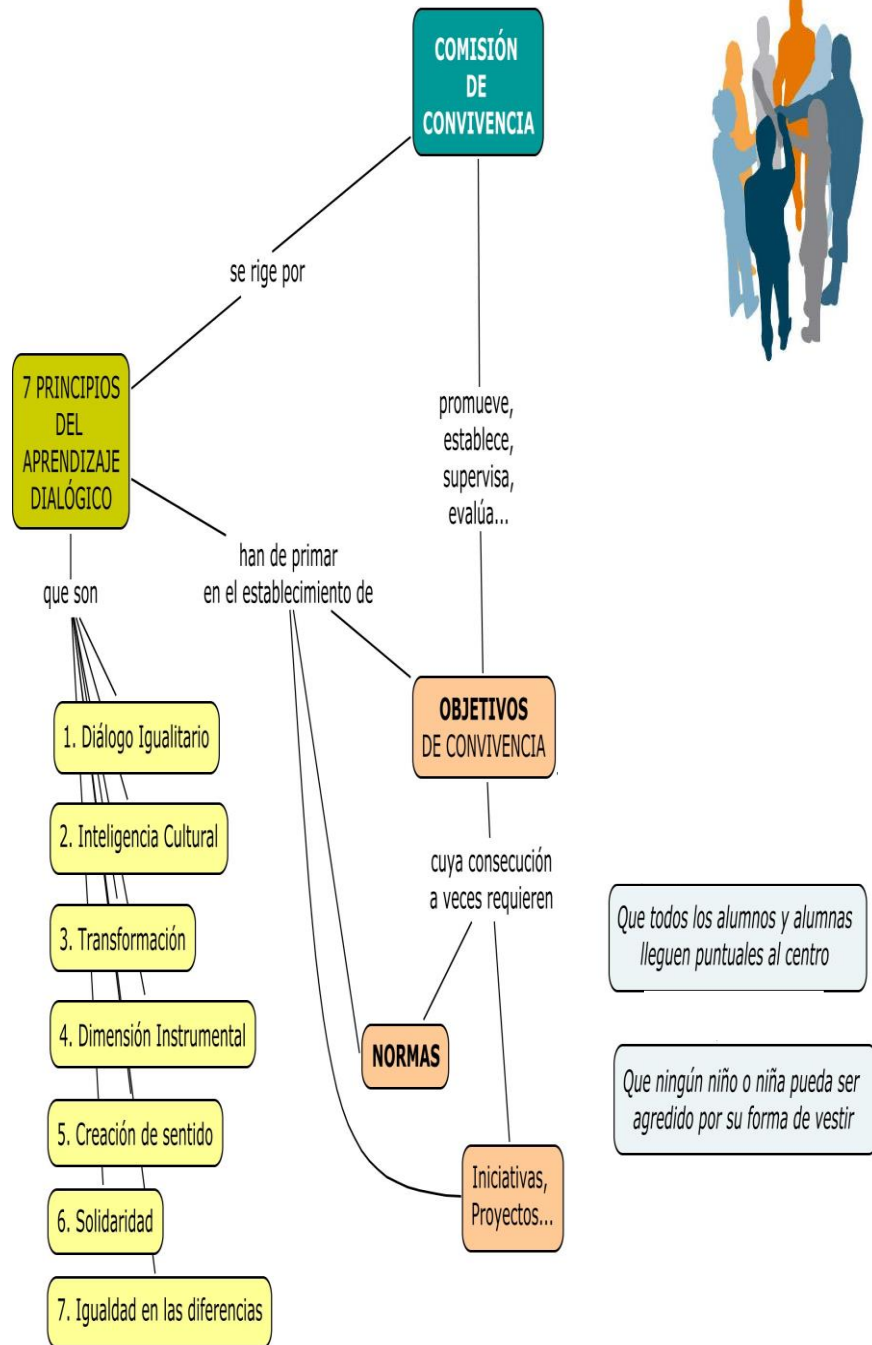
COMISIÓN DE CONVIVENCIA

se rige por

promueve, establece, supervisa, evalúa...

7 PRINCIPIOS DEL APRENDIZAJE DIALÓGICO

han de primar en el establecimiento de

que son

OBJETIVOS DE CONVIVENCIA

1. Diálogo Igualitario

2. Inteligencia Cultural

cuya consecución a veces requieren

3. Transformación

Que todos los alumnos y alumnas lleguen puntuales al centro

4. Dimensión Instrumental

NORMAS

Que ningún niño o niña pueda ser agredido por su forma de vestir

5. Creación de sentido

Iniciativas, Proyectos...

6. Solidaridad

7. Igualdad en las diferencias